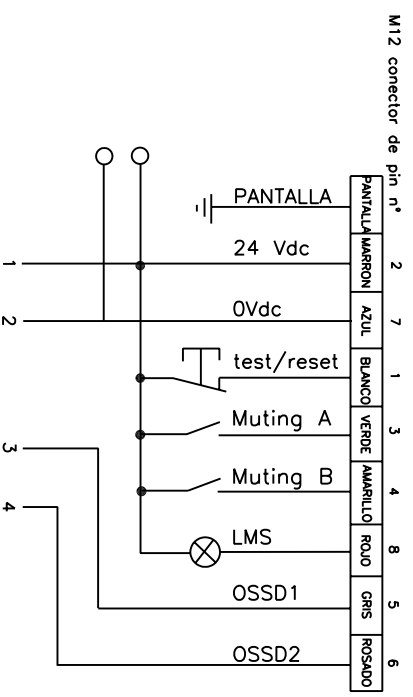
M12 conector de pin n°

| | |
|---|---|
| PANTALLA | |
| MARRON | 2 |
| AZUL | 7 |
| BLANCO | 1 |
| VERDE | 3 |
| AMARILLO | 4 |
| ROJO | 8 |
| GRIS | 5 |
| ROSADO | 6 |

PANTALLA
1
24 Vdc
2
0Vdc
test/reset
Muting A
3
Muting B
4
LMS
OSSD1
OSSD2